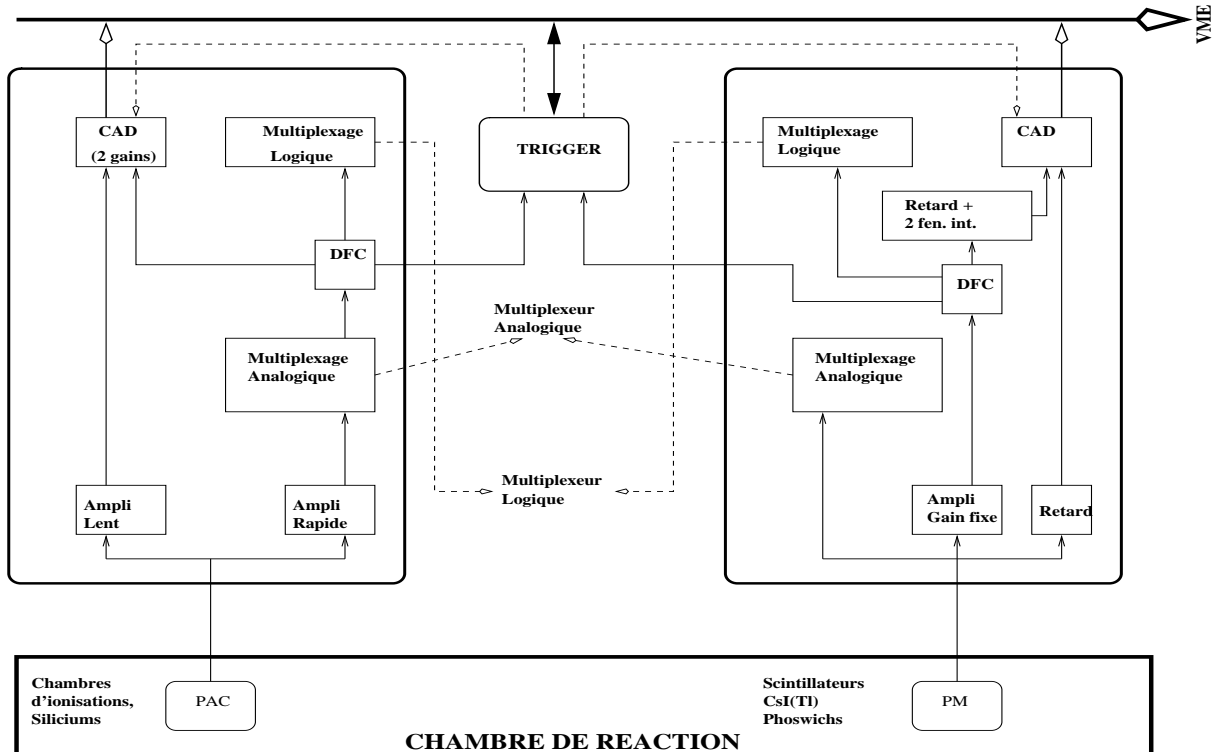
VME

CAD
(2 gains)

Multiplexage
Logique

TRIGGER

Multiplexage
Logique

CAD

Retard +
2 fen. int.

DFC

DFC

Multiplexeur
Analogique

Multiplexage
Analogique

Multiplexage
Analogique

Multiplexeur
Logique

Ampli
Lent

Ampli
Rapide

Ampli
Gain fixe

Retard

Chambres
d'ionisations,
Siliciums

PAC

Scintillateurs
CsI(Tl)
Phoswichs

PM

CHAMBRE DE REACTION